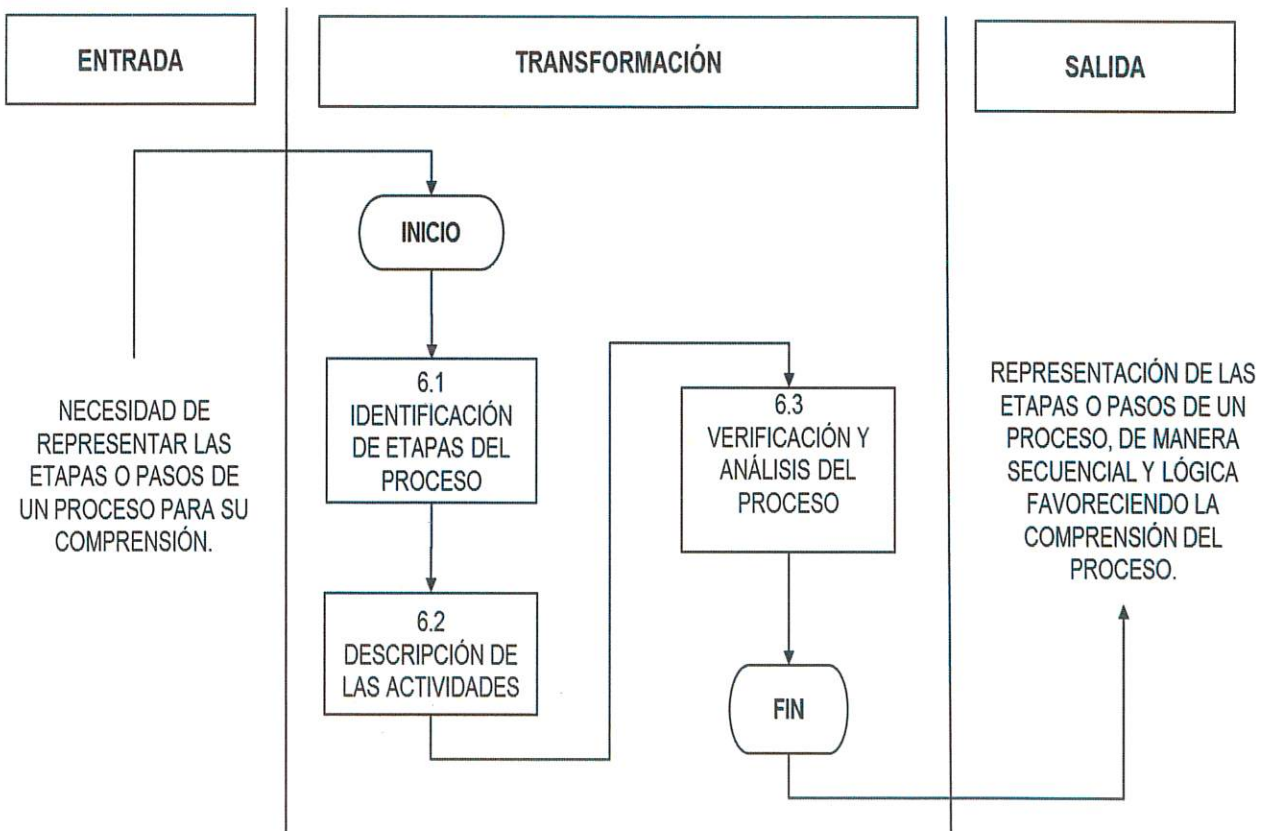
ENTRADA

TRANSFORMACIÓN

SALIDA

NECESIDAD DE REPRESENTAR LAS ETAPAS O PASOS DE UN PROCESO PARA SU COMPRENSIÓN.

INICIO

6.1 IDENTIFICACIÓN DE ETAPAS DEL PROCESO

6.2 DESCRIPCIÓN DE LAS ACTIVIDADES

6.3 VERIFICACIÓN Y ANÁLISIS DEL PROCESO

FIN

REPRESENTACIÓN DE LAS ETAPAS O PASOS DE UN PROCESO, DE MANERA SECUENCIAL Y LÓGICA FAVORECIENDO LA COMPRENSIÓN DEL PROCESO.